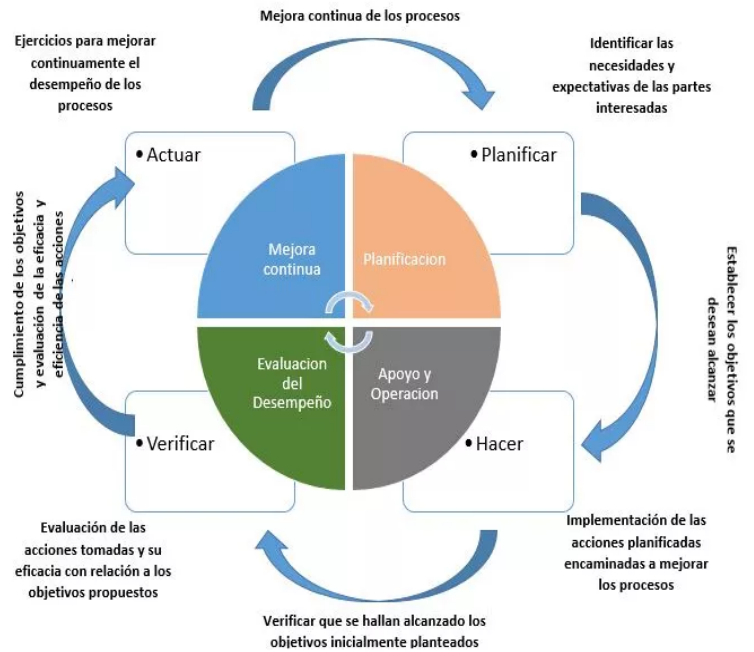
Mejora continua de los procesos

Ejercicios para mejorar continuamente el desempeño de los procesos

Identificar las necesidades y expectativas de las partes interesadas

• Actuar

• Planificar

Mejora continua

Planificacion

Cumplimiento de los objetivos y evaluación de la eficacia y eficiencia de las acciones

Establecer los objetivos que se desean alcanzar

Evaluacion del Desempeño

Apoyo y Operacion

• Verificar

• Hacer

Evaluación de las acciones tomadas y su eficacia con relación a los objetivos propuestos

Implementación de las acciones planificadas encaminadas a mejorar los procesos

Verificar que se hallan alcanzado los objetivos inicialmente planteados